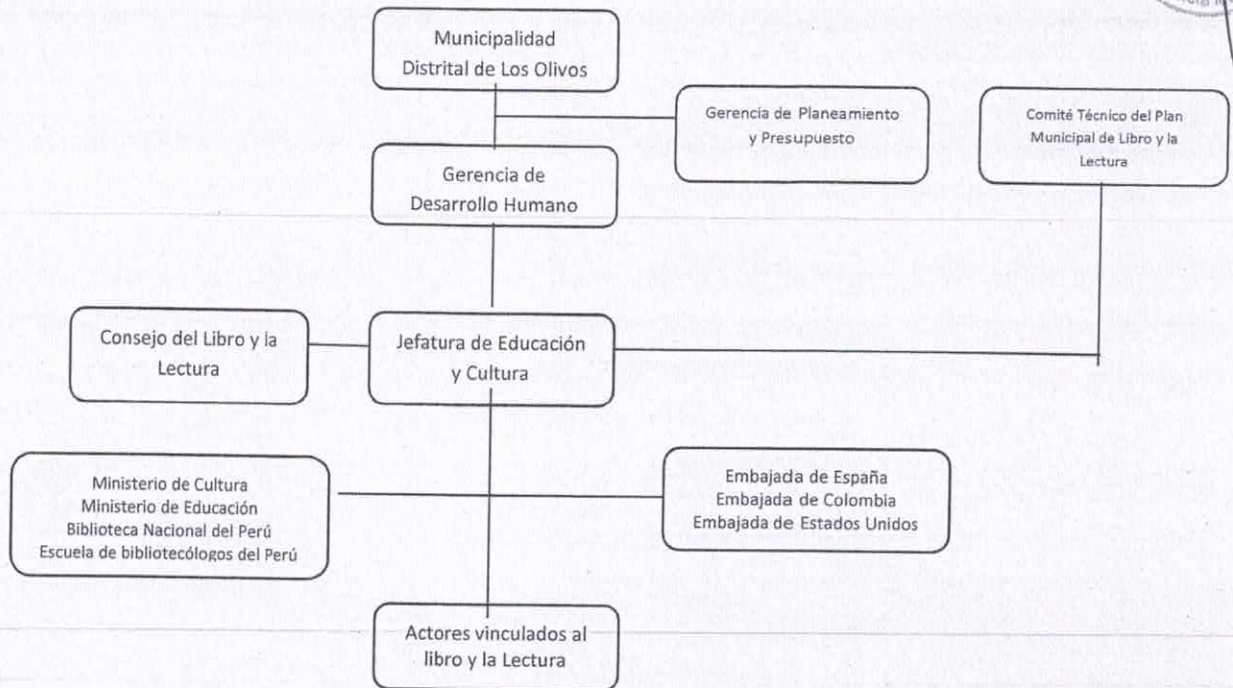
Municipalidad Distrital de Los Olivos

Gerencia de Planeamiento y Presupuesto

Comité Técnico del Plan Municipal de Libro y la Lectura

Gerencia de Desarrollo Humano

Consejo del Libro y la Lectura

Jefatura de Educación y Cultura

Ministerio de Cultura
Ministerio de Educación
Biblioteca Nacional del Perú
Escuela de bibliotecólogos del Perú

Embajada de España
Embajada de Colombia
Embajada de Estados Unidos

Actores vinculados al libro y la Lectura